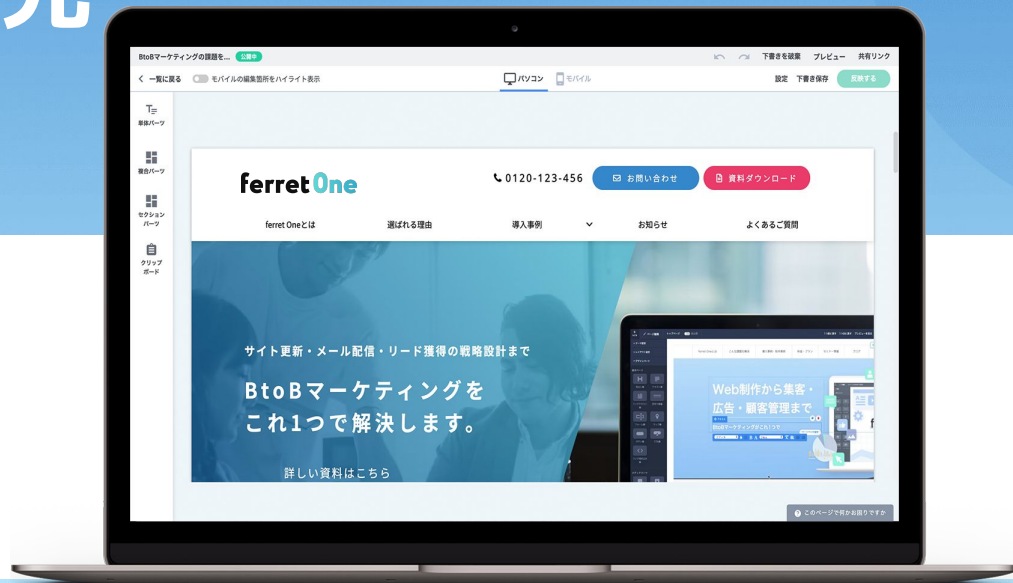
BtoBマーケティングの課題を... 公開中

下書きを破棄 プレビュー 共有リンク

< 一覧に戻る モバイルの編集箇所をハイライト表示

パソコン モバイル

設定 下書き保存 反映する

単体パーツ

複合パーツ

セクションパーツ

クリップボード

ferret One

0120-123-456 お問い合わせ 資料ダウンロード

ferret Oneとは 選ばれる理由 導入事例 お知らせ よくあるご質問

サイト更新・メール配信・リード獲得の戦略設計まで

BtoBマーケティングを
これ1つで解決します。

詳しい資料はこちら

Web制作から集客・
広告・顧客管理まで

このページで何かお困りですか